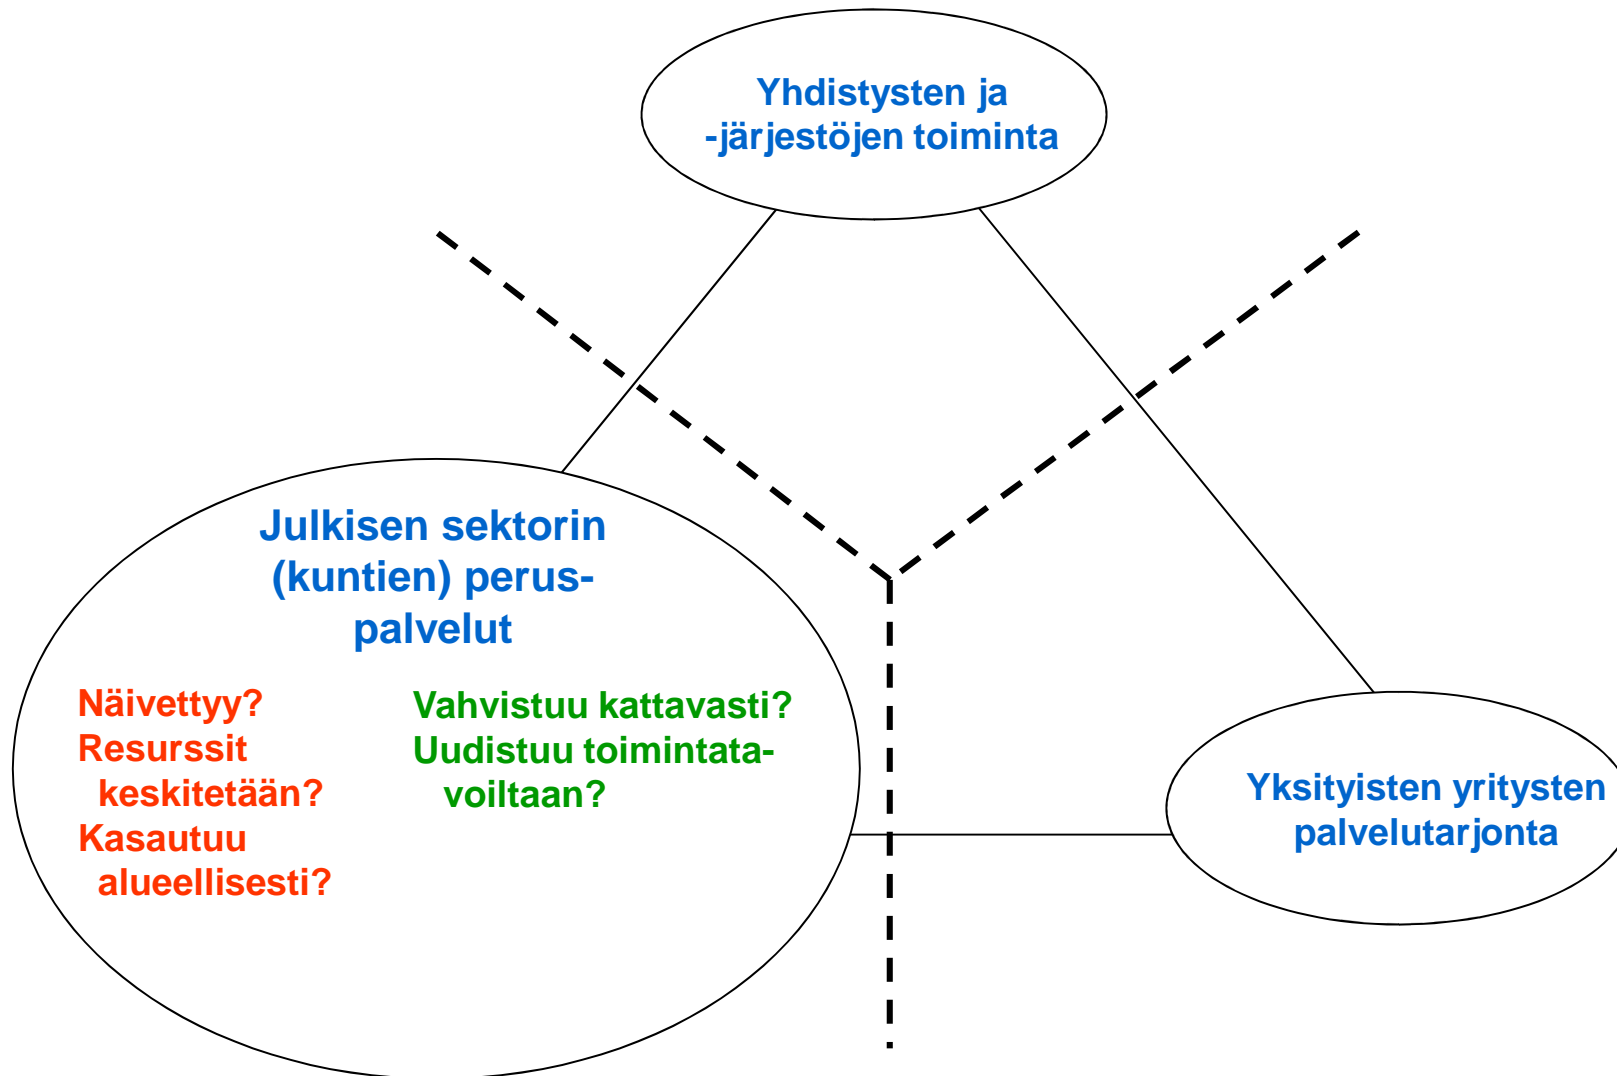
Yhdistysten ja -järjestöjen toiminta

Julkisen sektorin (kuntien) peruspalvelut

Näivettyy?
Resurssit keskitetään?
Kasautuu alueellisesti?

Vahvistuu kattavasti?
Uudistuu toimintatavoiltaan?

Yksityisten yritysten palvelutarjonta